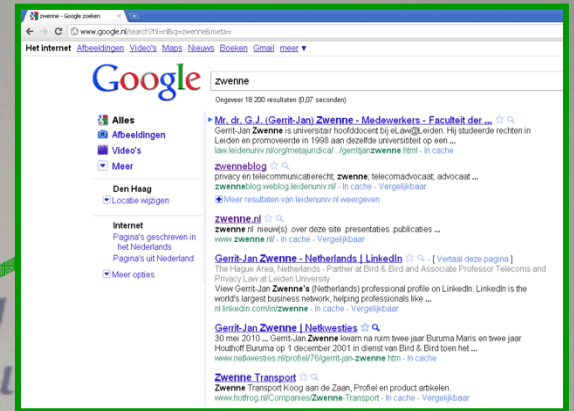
zwenne - Google zoeken

www.google.nl/search?hl=nl&q=zwenne&meta=

Het internet Afbeeldingen Video's Maps Nieuws Boeken Gmail meer ▼

Google

zwenne

Ongeveer 18.200 resultaten (0,07 seconden)

Alles
Afbeeldingen
Video's
Meer

Den Haag
Locatie wijzigen

Internet
Pagina's geschreven in het Nederlands
Pagina's uit Nederland

Meer opties

Mr. dr. G.J. (Gerrit-Jan) Zwenne - Medewerkers - Faculteit der ...
Gerrit-Jan Zwenne is universitair hoofddocent bij eLaw@Leiden. Hij studeerde rechten in Leiden en promoveerde in 1998 aan dezelfde universiteit op een ...
law.leidenuniv.nl/org/metajuridica/.../gerritjanzwenne.html - In cache

zwenneblog
privacy en telecommunicatierecht; zwenne; telecomadvocaat; advocaat ...
zwenneblog.weblog.leidenuniv.nl/ - In cache - Vergelijkbaar
Meer resultaten van leidenuniv.nl weergeven

zwenne.nl
zwenne.nl .nieuw(s) .over deze site .presentaties .publicaties ...
www.zwenne.nl/ - In cache - Vergelijkbaar

Gerrit-Jan Zwenne - Netherlands | LinkedIn - [ Vertaal deze pagina ]
The Hague Area, Netherlands - Partner at Bird & Bird and Associate Professor Telecoms and Privacy Law at Leiden University
View Gerrit-Jan Zwenne's (Netherlands) professional profile on LinkedIn. LinkedIn is the world's largest business network, helping professionals like ...
nl.linkedin.com/in/zwenne - In cache - Vergelijkbaar

Gerrit-Jan Zwenne | Netkwesties
30 mei 2010 ... Gerrit-Jan Zwenne kwam na ruim twee jaar Buruma Maris en twee jaar Houthoff Buruma op 1 december 2001 in dienst van Bird & Bird toen het ...
www.netkwesties.nl/profiel/76/gerrit-jan-zwenne.htm - In cache

Zwenne Transport
Zwenne Transport Koog aan de Zaan, Profiel en product artikelen.
www.hotfrog.nl/Companies/Zwenne-Transport - In cache - Vergelijkbaar